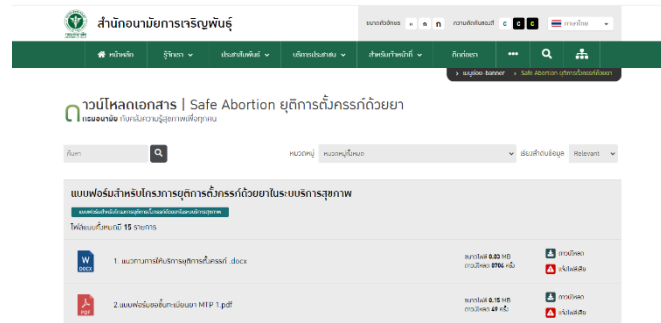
สำนักอนามัยการเจริญพันธุ์

ขนาดตัวอักษร ก ก ก ความคมชัดของสี C C C ภาษาไทย

หน้าหลัก | รู้จักเรา | ประชาสัมพันธ์ | บริการประชาชน | สำหรับเจ้าหน้าที่ | ติดต่อเรา | ••• 

เมนูซ่อน banner › Safe Abortion ยุติการตั้งครรภ์ด้วยยา

ดาวน์โหลดเอกสาร | Safe Abortion ยุติการตั้งครรภ์ด้วยยา
แหล่งอนามัย กับคลังความรู้สุขภาพเพื่อทุกคน

ค้นหา

หมวดหมู่ หมวดหมู่ทั้งหมด

เรียงลำดับข้อมูล Relevant

แบบฟอร์มสำหรับโครงการยุติการตั้งครรภ์ด้วยยาในระบบบริการสุขภาพ

แบบฟอร์มสำหรับโครงการยุติการตั้งครรภ์ด้วยยาในระบบบริการสุขภาพ

ไฟล์แนบทั้งหมดมี 15 รายการ

DOCX 1. แนวทางการให้บริการยุติการตั้งครรภ์ .docx
ขนาดไฟล์ 0.03 MB
ดาวน์โหลด 0706 ครั้ง
ดาวน์โหลด
เปิดไฟล์เสีย

PDF 2.แบบฟอร์มขอขึ้นทะเบียนยา MTP 1.pdf
ขนาดไฟล์ 0.15 MB
ดาวน์โหลด 49 ครั้ง
ดาวน์โหลด
เปิดไฟล์เสีย